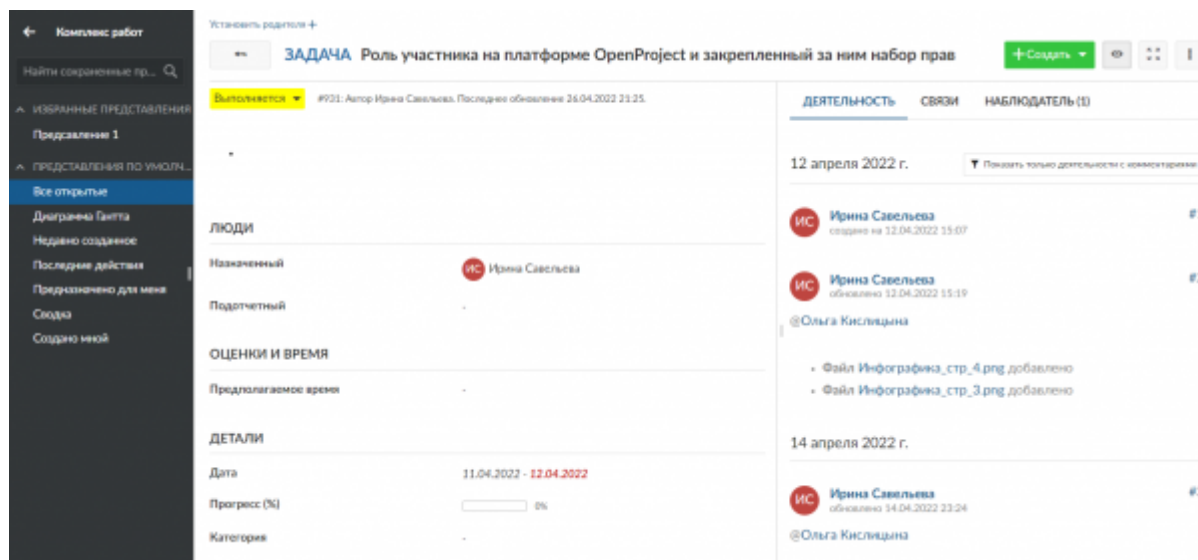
← Комплекс работ

Найти сохраненные пр... 

ИЗБРАННЫЕ ПРЕДСТАВЛЕНИЯ

Представление 1

ПРЕДСТАВЛЕНИЯ ПО УМОЛЧ...

Все открытые

Диаграмма Гантта

Недавно созданное

Последние действия

Предназначено для меня

Сводка

Создано мной

Установить родителя +

ЗАДАЧА Роль участника на платформе OpenProject и закрепленный за ним набор прав

+ Создать

Выполняется

#931: Автор Ирина Савельева. Последнее обновление 26.04.2022 21:25.

ЛЮДИ

Назначенный ИС Ирина Савельева

Подотчетный -

ОЦЕНКИ И ВРЕМЯ

Предполагаемое время -

ДЕТАЛИ

Дата 11.04.2022 - 12.04.2022

Прогресс (%) 0%

Категория -

ДЕЯТЕЛЬНОСТЬ СВЯЗИ НАБЛЮДАТЕЛЬ (1)

12 апреля 2022 г.

Показать только деятельности с комментариями

ИС Ирина Савельева
создано на 12.04.2022 15:07

ИС Ирина Савельева
обновлено 12.04.2022 15:19

@Ольга Кислицына

• Файл Инфографика_стр_4.png добавлено
• Файл Инфографика_стр_3.png добавлено

14 апреля 2022 г.

ИС Ирина Савельева
обновлено 14.04.2022 23:24

@Ольга Кислицына